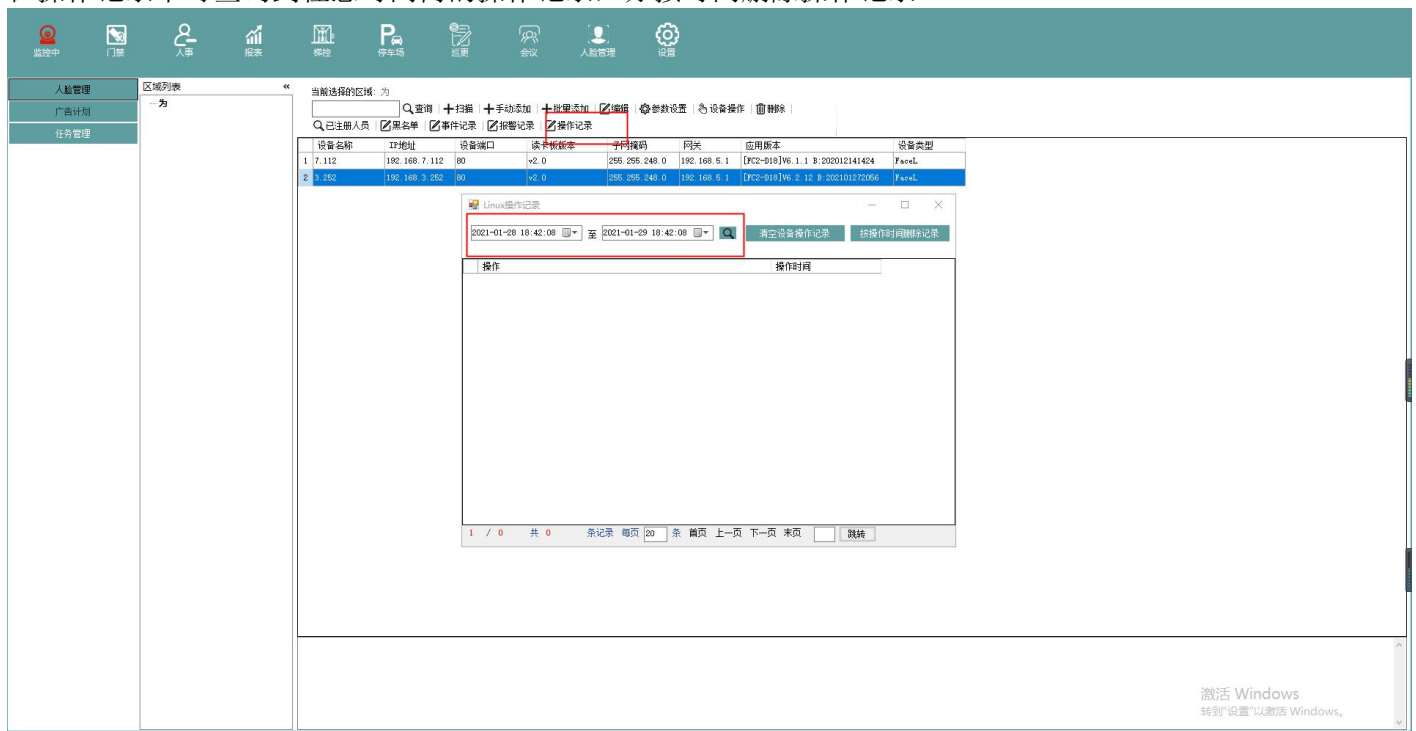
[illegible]

监控中 门禁 人事 报表 梯控 停车场 巡更 会议 人脸管理 设置

人脸管理
广告计划
任务管理

区域列表 «
为

当前选择的区域：为
查询 | 扫描 | 手动添加 | 批量添加 | 编辑 | 参数设置 | 设备操作 | 删除
已注册人员 | 黑名单 | 事件记录 | 报警记录 | 操作记录

| | 设备名称 | IP地址 | 设备端口 | 读卡板版本 | 子网掩码 | 网关 | 应用版本 | 设备类型 |
|---|---|---|---|---|---|---|---|---|
| 1 | 7.112 | 192.168.7.112 | 80 | v2.0 | 255.255.248.0 | 192.168.5.1 | [FC2-D18]V6.1.1 B:202012141424 | FaceL |
| 2 | 3.252 | 192.168.3.252 | 80 | v2.0 | 255.255.248.0 | 192.168.5.1 | [FC2-D18]V6.2.12 B:202101272056 | FaceL |

Linux操作记录
2021-01-28 18:42:08 至 2021-01-29 18:42:08
清空设备操作记录 按操作时间删除记录

| 操作 | 操作时间 |
|---|---|

1 / 0 共 0 条记录 每页 20 条 首页 上一页 下一页 末页 跳转

激活 Windows
转到"设置"以激活 Windows。